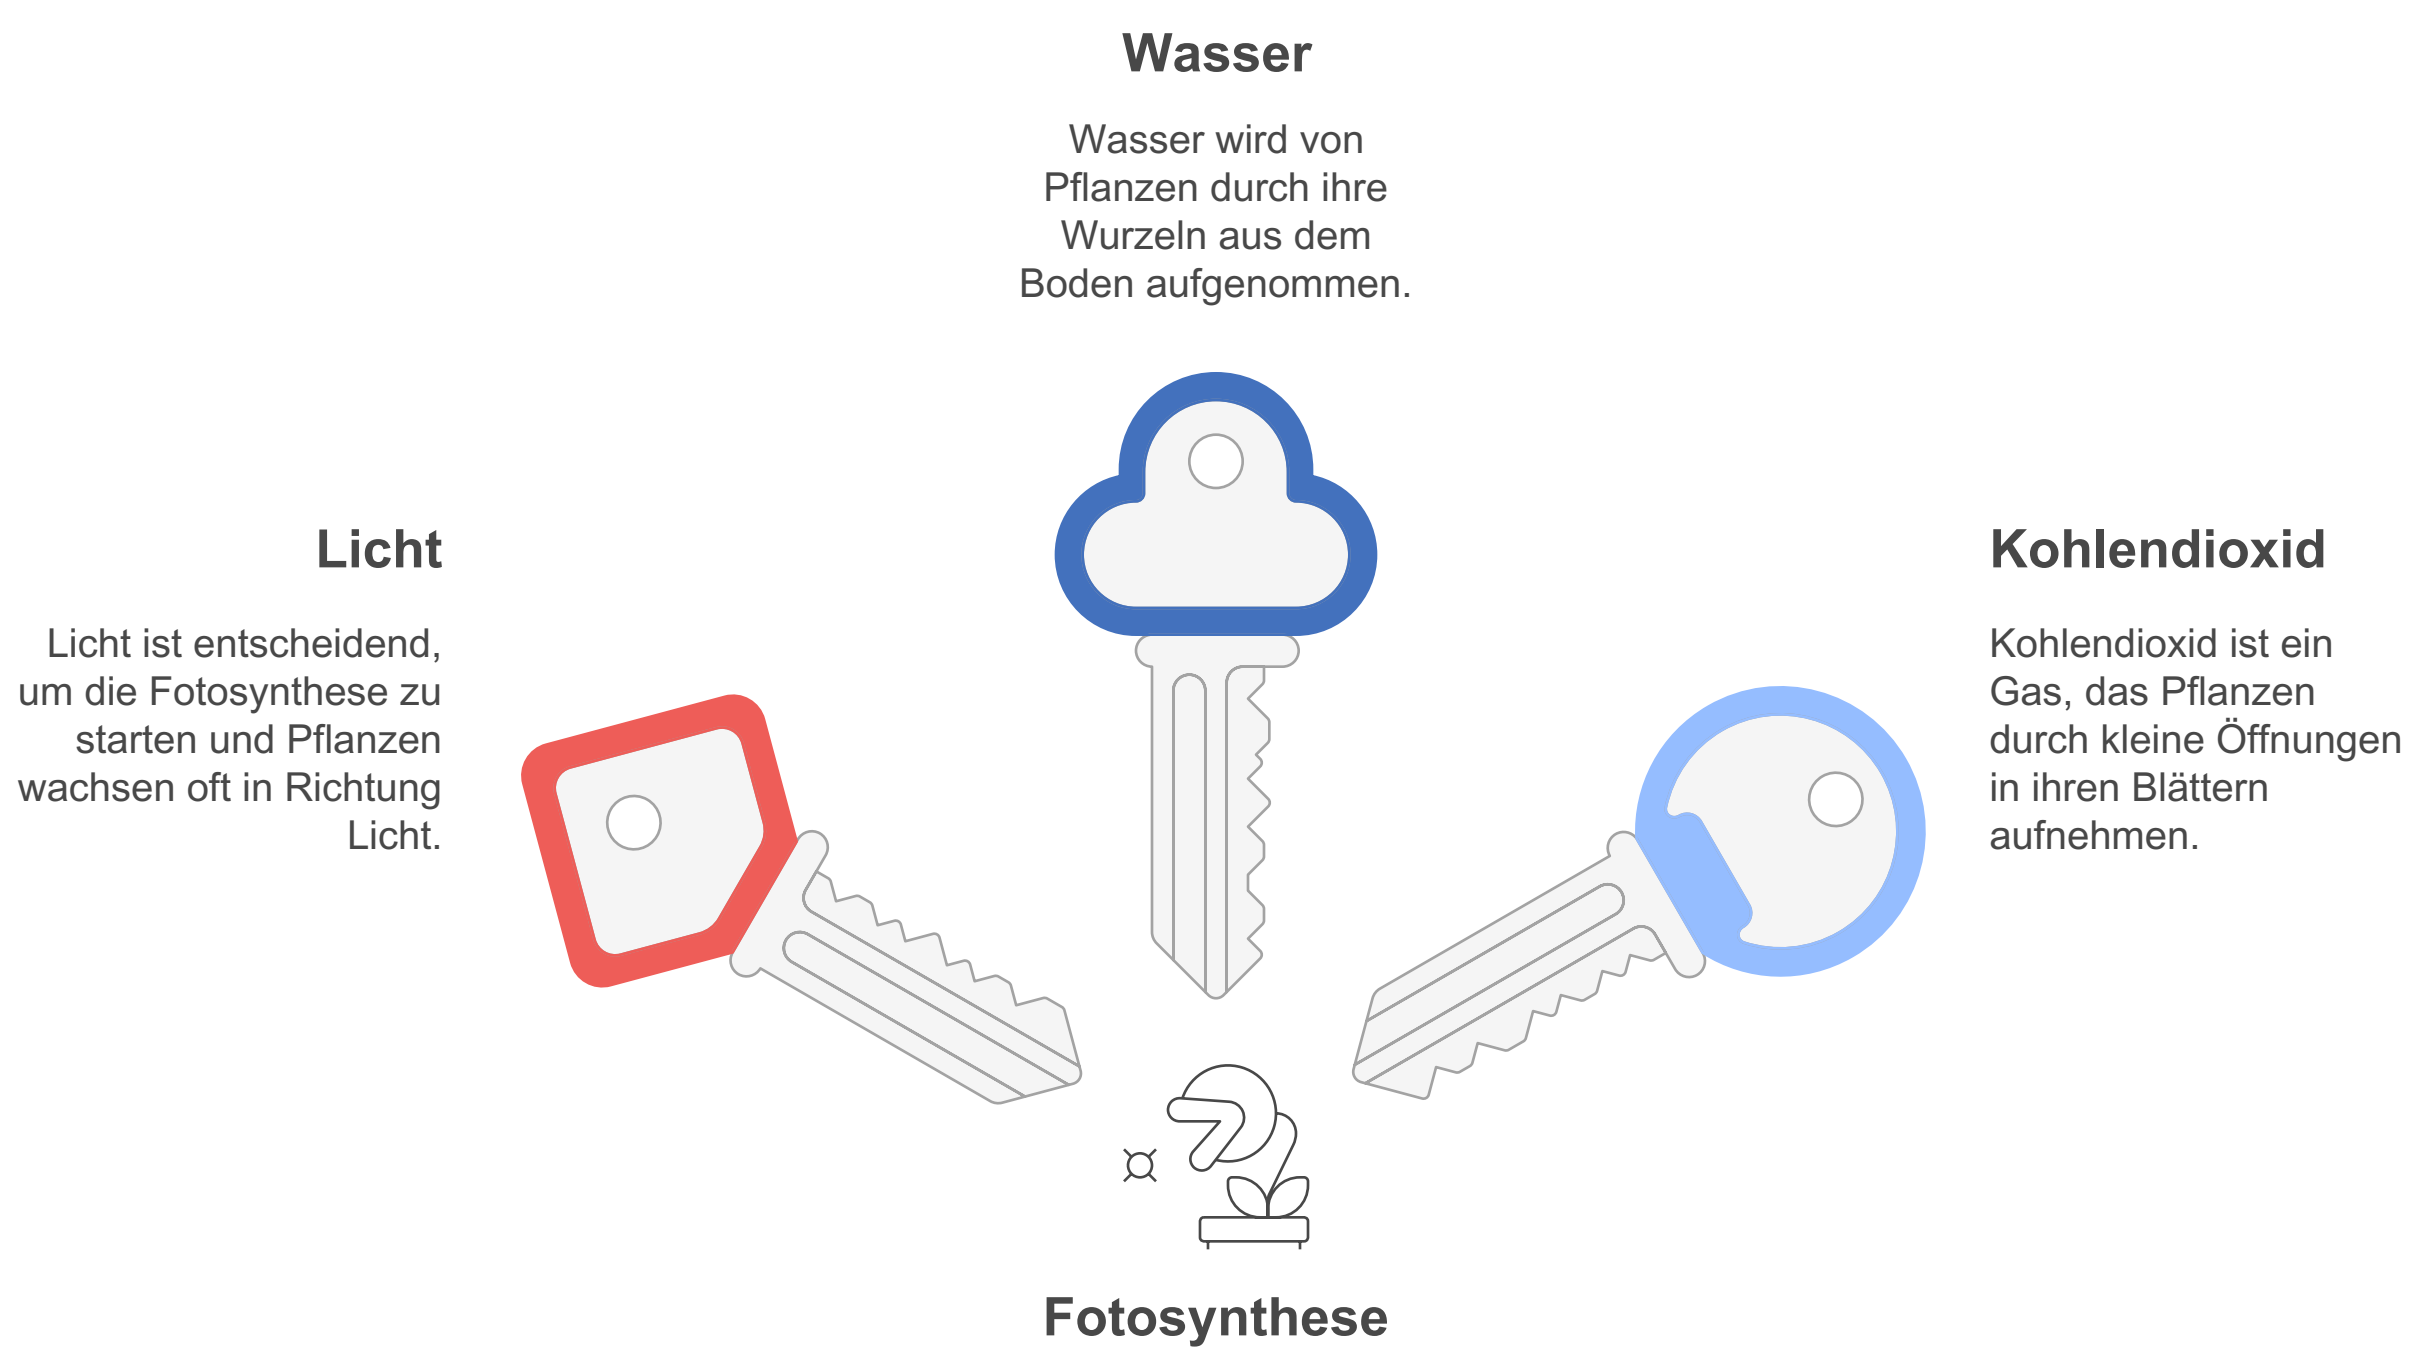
Wasser

Wasser wird von Pflanzen durch ihre Wurzeln aus dem Boden aufgenommen.

Licht

Licht ist entscheidend, um die Fotosynthese zu starten und Pflanzen wachsen oft in Richtung Licht.

Kohlendioxid

Kohlendioxid ist ein Gas, das Pflanzen durch kleine Öffnungen in ihren Blättern aufnehmen.

Fotosynthese